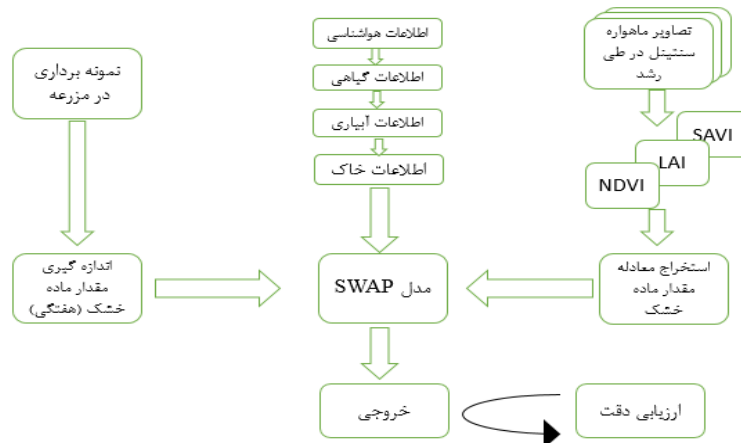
نمونه برداری در مزرعه

اطلاعات هواشناسی

اطلاعات گیاهی

اطلاعات آبیاری

اطلاعات خاک

تصاویر ماهواره سنتینل در طی رشد

SAVI

LAI

NDVI

اندازه گیری مقدار ماده خشک (هفتگی)

مدل SWAP

استخراج معادله مقدار ماده خشک

خروجی

ارزیابی دقت